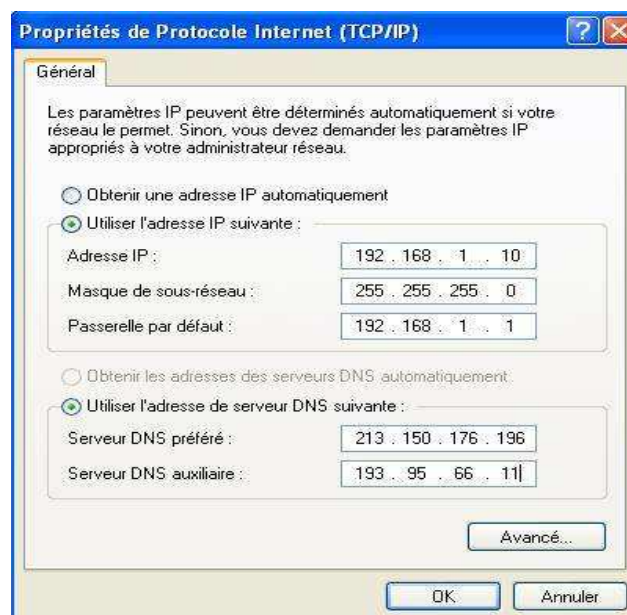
Propriétés de Protocole Internet (TCP/IP)

Général

Les paramètres IP peuvent être déterminés automatiquement si votre réseau le permet. Sinon, vous devez demander les paramètres IP appropriés à votre administrateur réseau.

Obtenir une adresse IP automatiquement

Utiliser l'adresse IP suivante :

Adresse IP : 192 . 168 . 1 . 10

Masque de sous-réseau : 255 . 255 . 255 . 0

Passerelle par défaut : 192 . 168 . 1 . 1

Obtenir les adresses des serveurs DNS automatiquement

Utiliser l'adresse de serveur DNS suivante :

Serveur DNS préféré : 213 . 150 . 176 . 196

Serveur DNS auxiliaire : 193 . 95 . 66 . 11

Avancé...

OK

Annuler